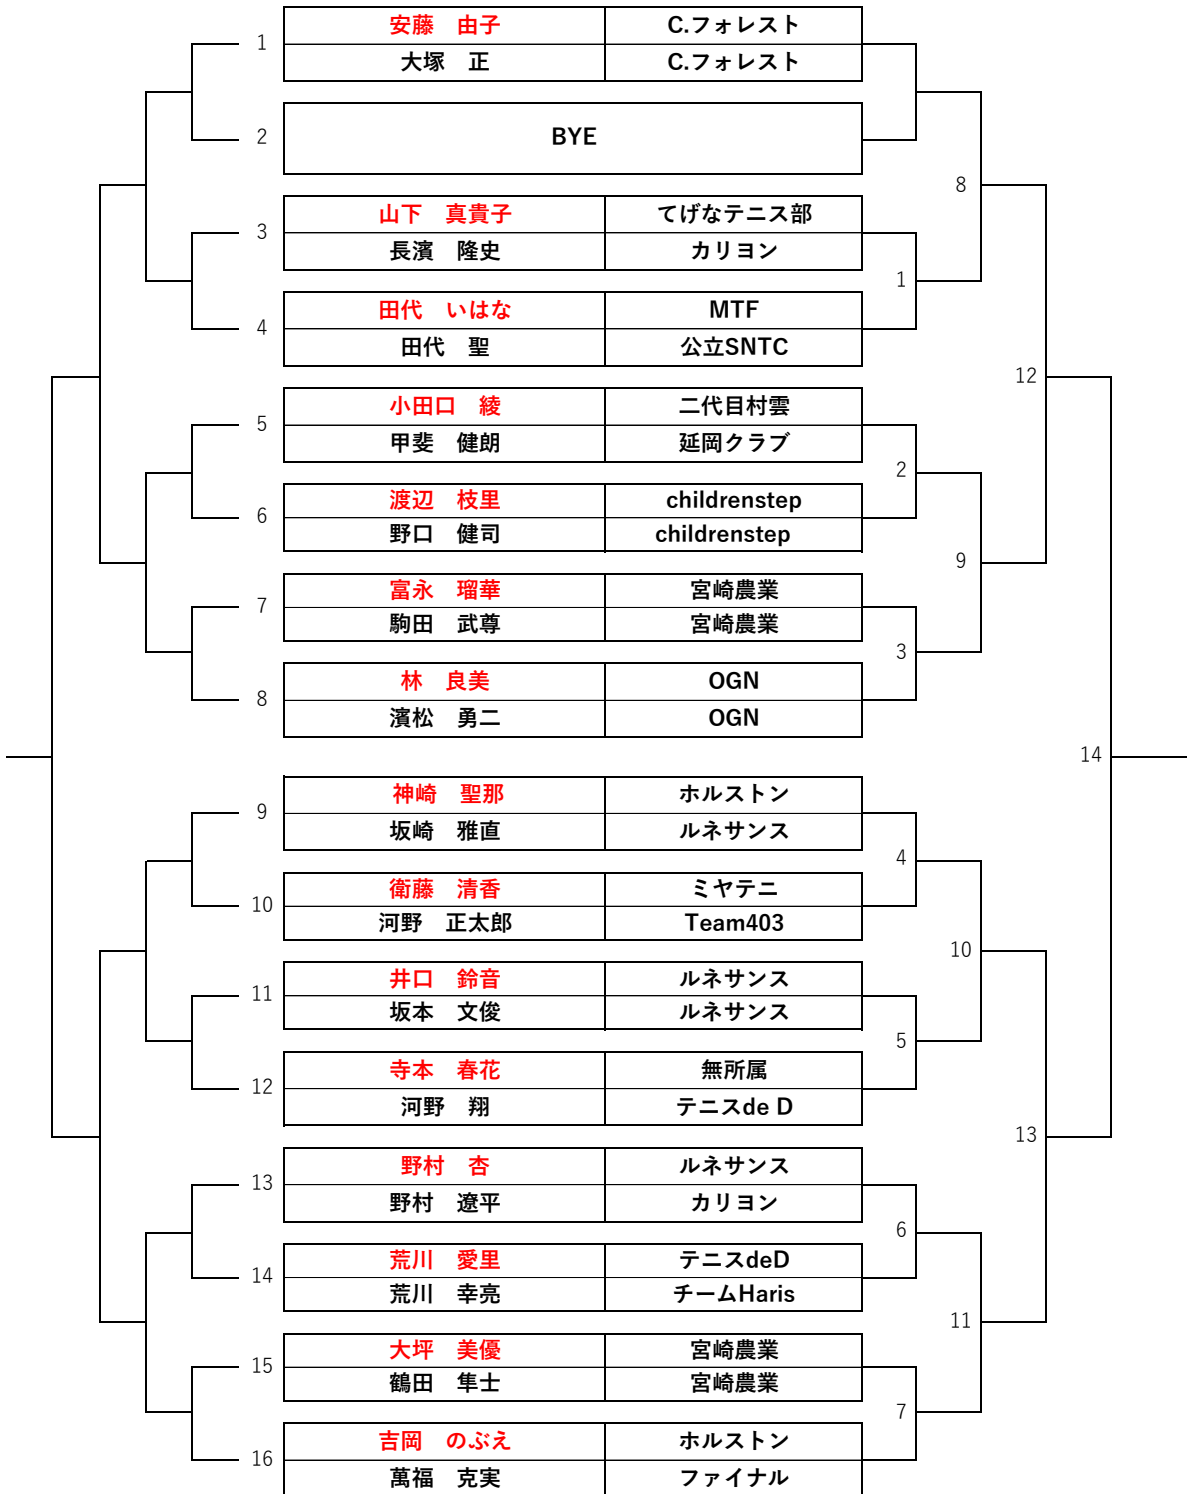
1
| 安藤　由子 | C.フォレスト |
|---|---|
| 大塚　正 | C.フォレスト |

2
BYE

3
| 山下　真貴子 | てげなテニス部 |
|---|---|
| 長濱　隆史 | カリヨン |

4
| 田代　いはな | MTF |
|---|---|
| 田代　聖 | 公立SNTC |

5
| 小田口　綾 | 二代目村雲 |
|---|---|
| 甲斐　健朗 | 延岡クラブ |

6
| 渡辺　枝里 | childrenstep |
|---|---|
| 野口　健司 | childrenstep |

7
| 富永　瑠華 | 宮崎農業 |
|---|---|
| 駒田　武尊 | 宮崎農業 |

8
| 林　良美 | OGN |
|---|---|
| 濱松　勇二 | OGN |

9
| 神崎　聖那 | ホルストン |
|---|---|
| 坂崎　雅直 | ルネサンス |

10
| 衛藤　清香 | ミヤテニ |
|---|---|
| 河野　正太郎 | Team403 |

11
| 井口　鈴音 | ルネサンス |
|---|---|
| 坂本　文俊 | ルネサンス |

12
| 寺本　春花 | 無所属 |
|---|---|
| 河野　翔 | テニスde D |

13
| 野村　杏 | ルネサンス |
|---|---|
| 野村　遼平 | カリヨン |

14
| 荒川　愛里 | テニスdeD |
|---|---|
| 荒川　幸亮 | チームHaris |

15
| 大坪　美優 | 宮崎農業 |
|---|---|
| 鶴田　隼士 | 宮崎農業 |

16
| 吉岡　のぶえ | ホルストン |
|---|---|
| 萬福　克実 | ファイナル |

8
1
12
2
9
3
14
4
10
5
13
6
11
7